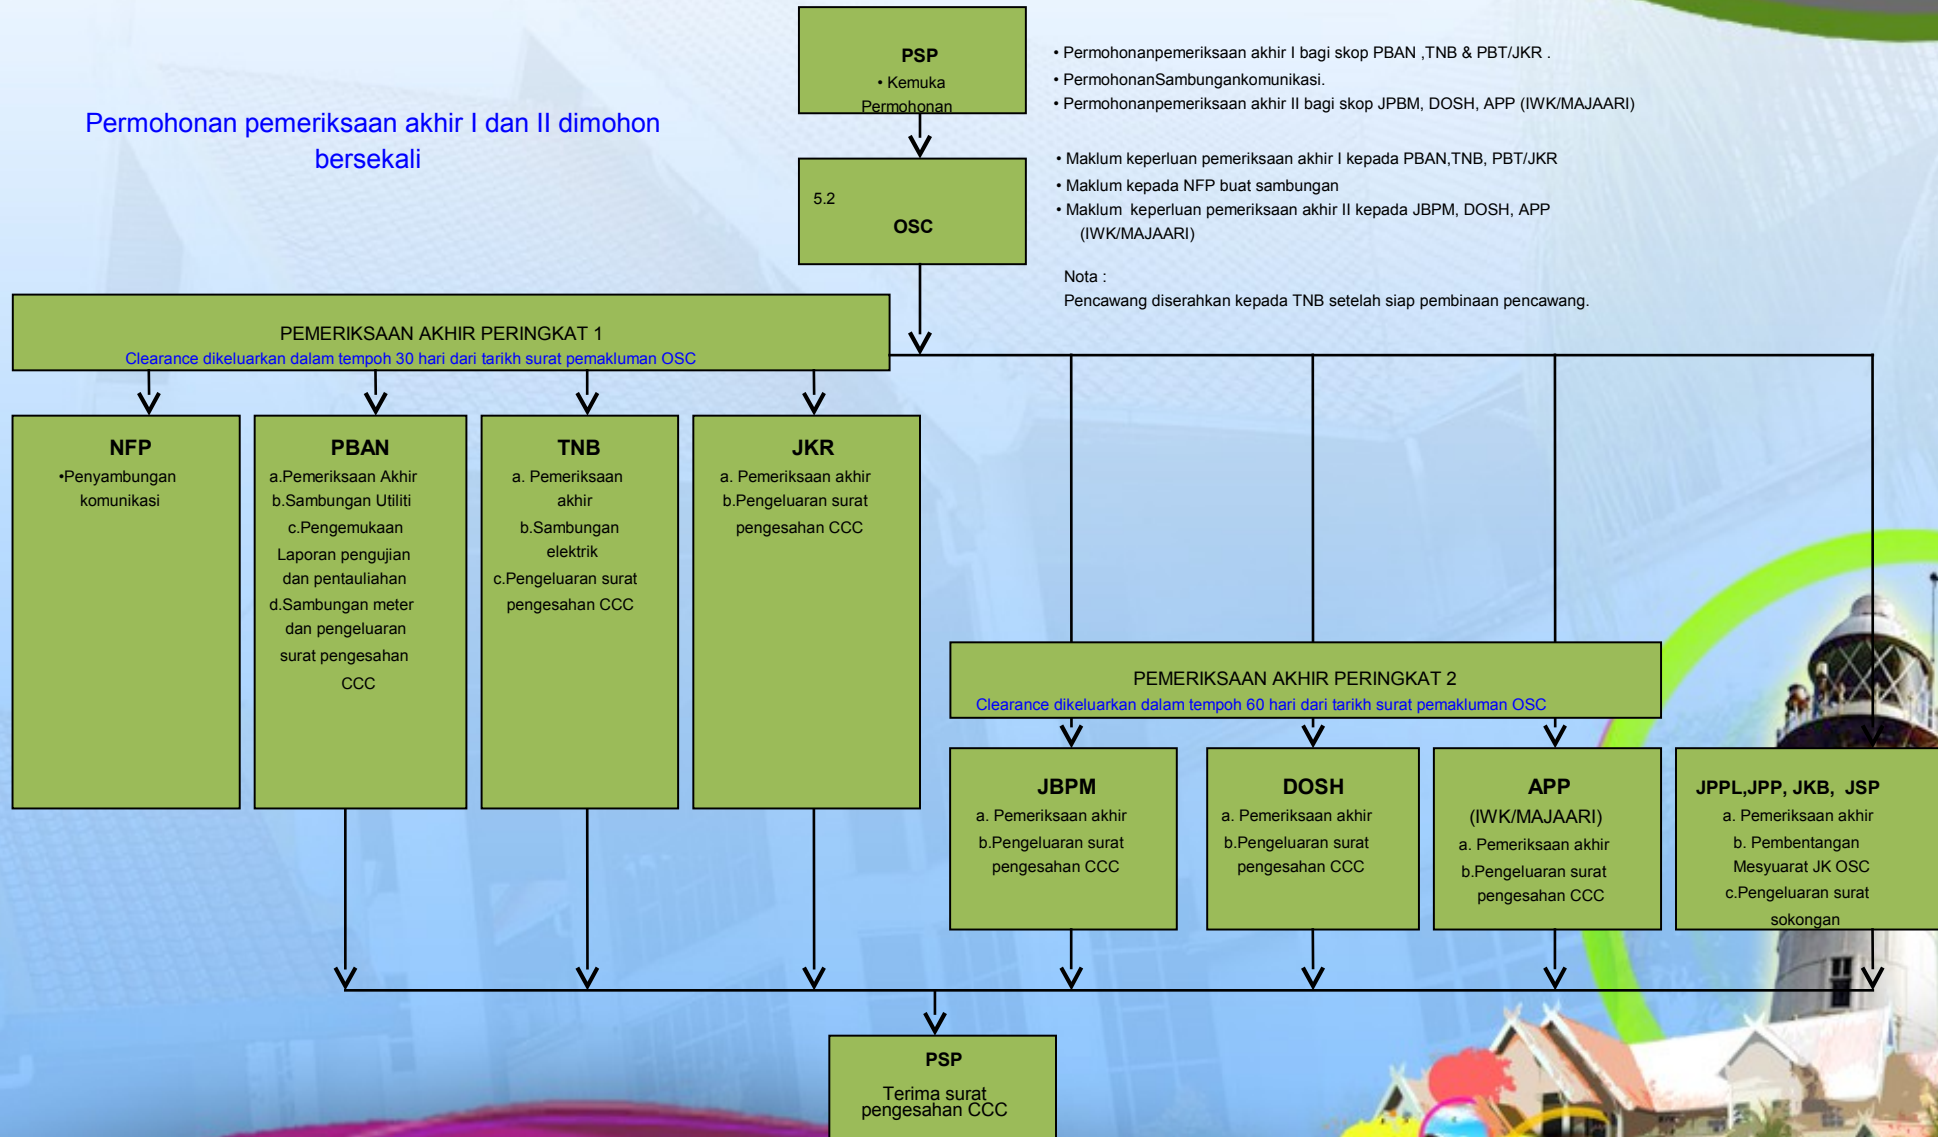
Permohonan pemeriksaan akhir I dan II dimohon bersekali

PSP
• Kemuka Permohonan

• Permohonanpemeriksaan akhir I bagi skop PBAN ,TNB & PBT/JKR .
• PermohonanSambungankomunikasi.
• Permohonanpemeriksaan akhir II bagi skop JPBM, DOSH, APP (IWK/MAJAARI)

5.2
OSC

• Maklum keperluan pemeriksaan akhir I kepada PBAN,TNB, PBT/JKR
• Maklum kepada NFP buat sambungan
• Maklum keperluan pemeriksaan akhir II kepada JBPM, DOSH, APP (IWK/MAJAARI)

Nota :
Pencawang diserahkan kepada TNB setelah siap pembinaan pencawang.

PEMERIKSAAN AKHIR PERINGKAT 1
Clearance dikeluarkan dalam tempoh 30 hari dari tarikh surat pemakluman OSC

NFP
•Penyambungan komunikasi

PBAN
a.Pemeriksaan Akhir
b.Sambungan Utiliti
c.Pengemukaan Laporan pengujian dan pentauliahan
d.Sambungan meter dan pengeluaran surat pengesahan CCC

TNB
a. Pemeriksaan akhir
b.Sambungan elektrik
c.Pengeluaran surat pengesahan CCC

JKR
a. Pemeriksaan akhir
b.Pengeluaran surat pengesahan CCC

PEMERIKSAAN AKHIR PERINGKAT 2
Clearance dikeluarkan dalam tempoh 60 hari dari tarikh surat pemakluman OSC

JBPM
a. Pemeriksaan akhir
b.Pengeluaran surat pengesahan CCC

DOSH
a. Pemeriksaan akhir
b.Pengeluaran surat pengesahan CCC

APP
(IWK/MAJAARI)
a. Pemeriksaan akhir
b.Pengeluaran surat pengesahan CCC

JPPL,JPP, JKB, JSP
a. Pemeriksaan akhir
b. Pembentangan Mesyuarat JK OSC
c.Pengeluaran surat sokongan

PSP
Terima surat pengesahan CCC